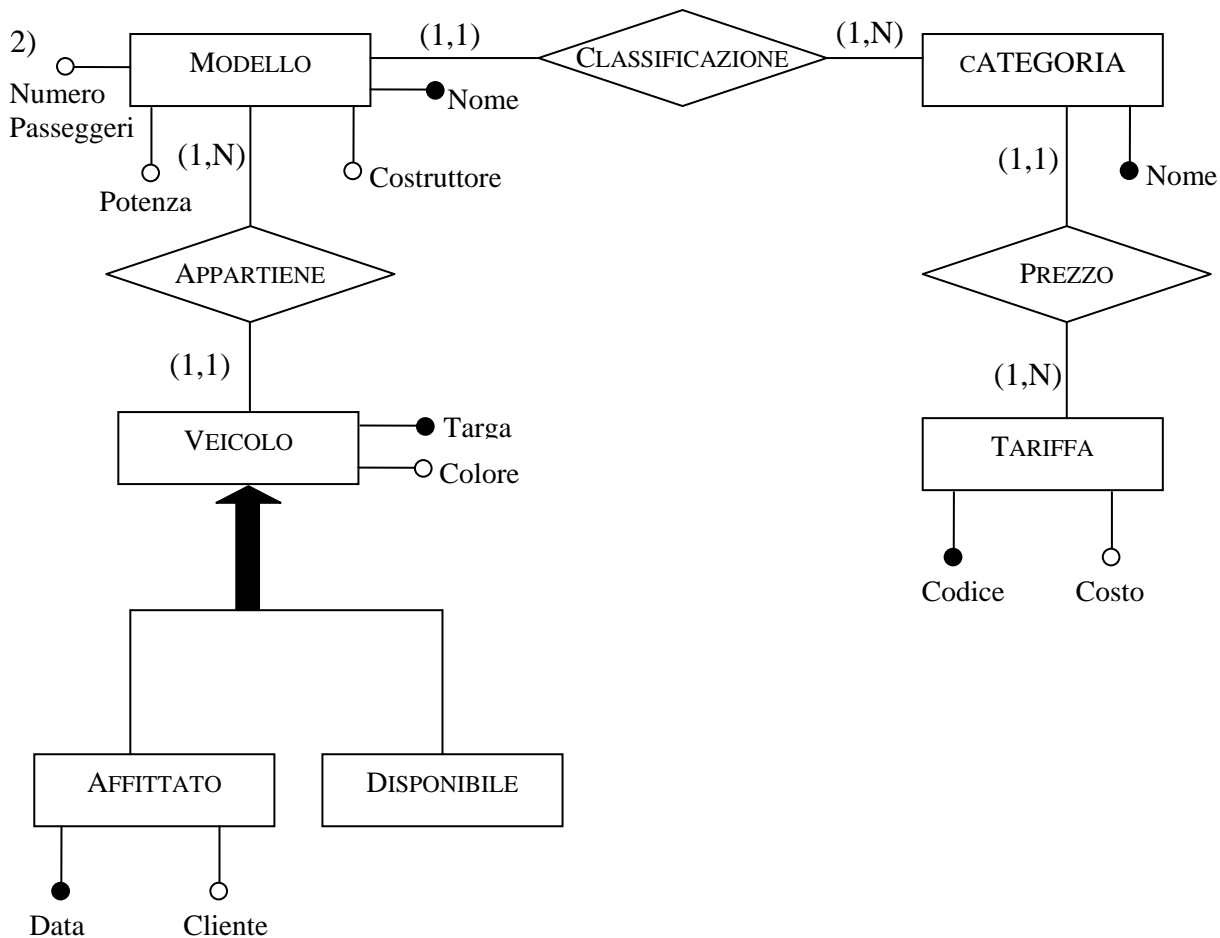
2)

MODELLO

Numero Passeggeri

Nome

Potenza

(1,N)

Costruttore

(1,1)

CLASSIFICAZIONE

(1,N)

cATEGORIA

(1,1)

Nome

APPARTIENE

PREZZO

(1,1)

(1,N)

VEICOLO

Targa

Colore

TARIFFA

Codice

Costo

AFFITTATO

DISPONIBILE

Data

Cliente